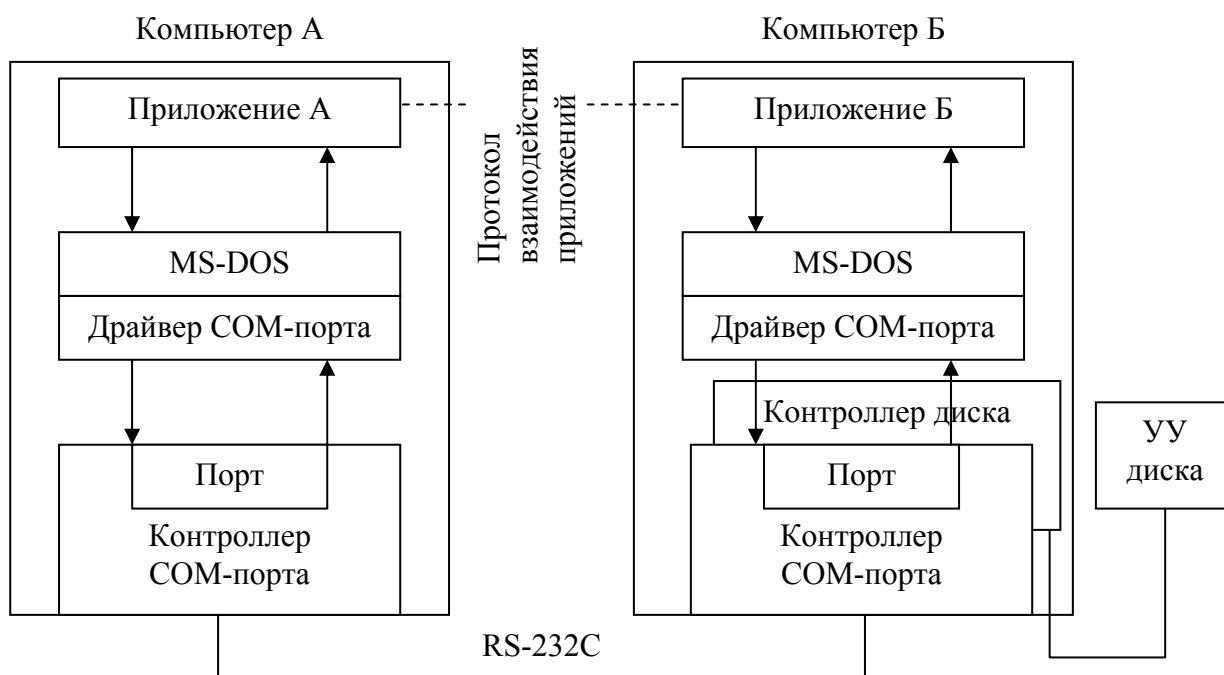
Компьютер А

Приложение А

MS-DOS

Драйвер COM-порта

Порт

Контроллер COM-порта

Протокол взаимодействия приложений

Компьютер Б

Приложение Б

MS-DOS

Драйвер COM-порта

Контроллер диска

Порт

Контроллер COM-порта

УУ диска

RS-232C